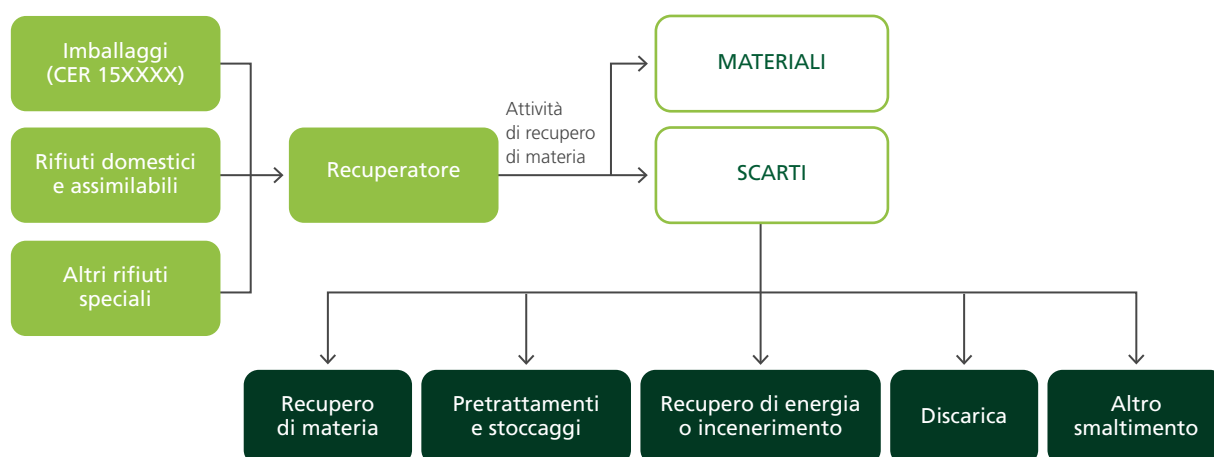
Imballaggi (CER 15XXXX)

Rifiuti domestici e assimilabili

Altri rifiuti speciali

Recuperatore

Attività di recupero di materia

MATERIALI

SCARTI

Recupero di materia

Pretrattamenti e stoccaggi

Recupero di energia o incenerimento

Discarica

Altro smaltimento